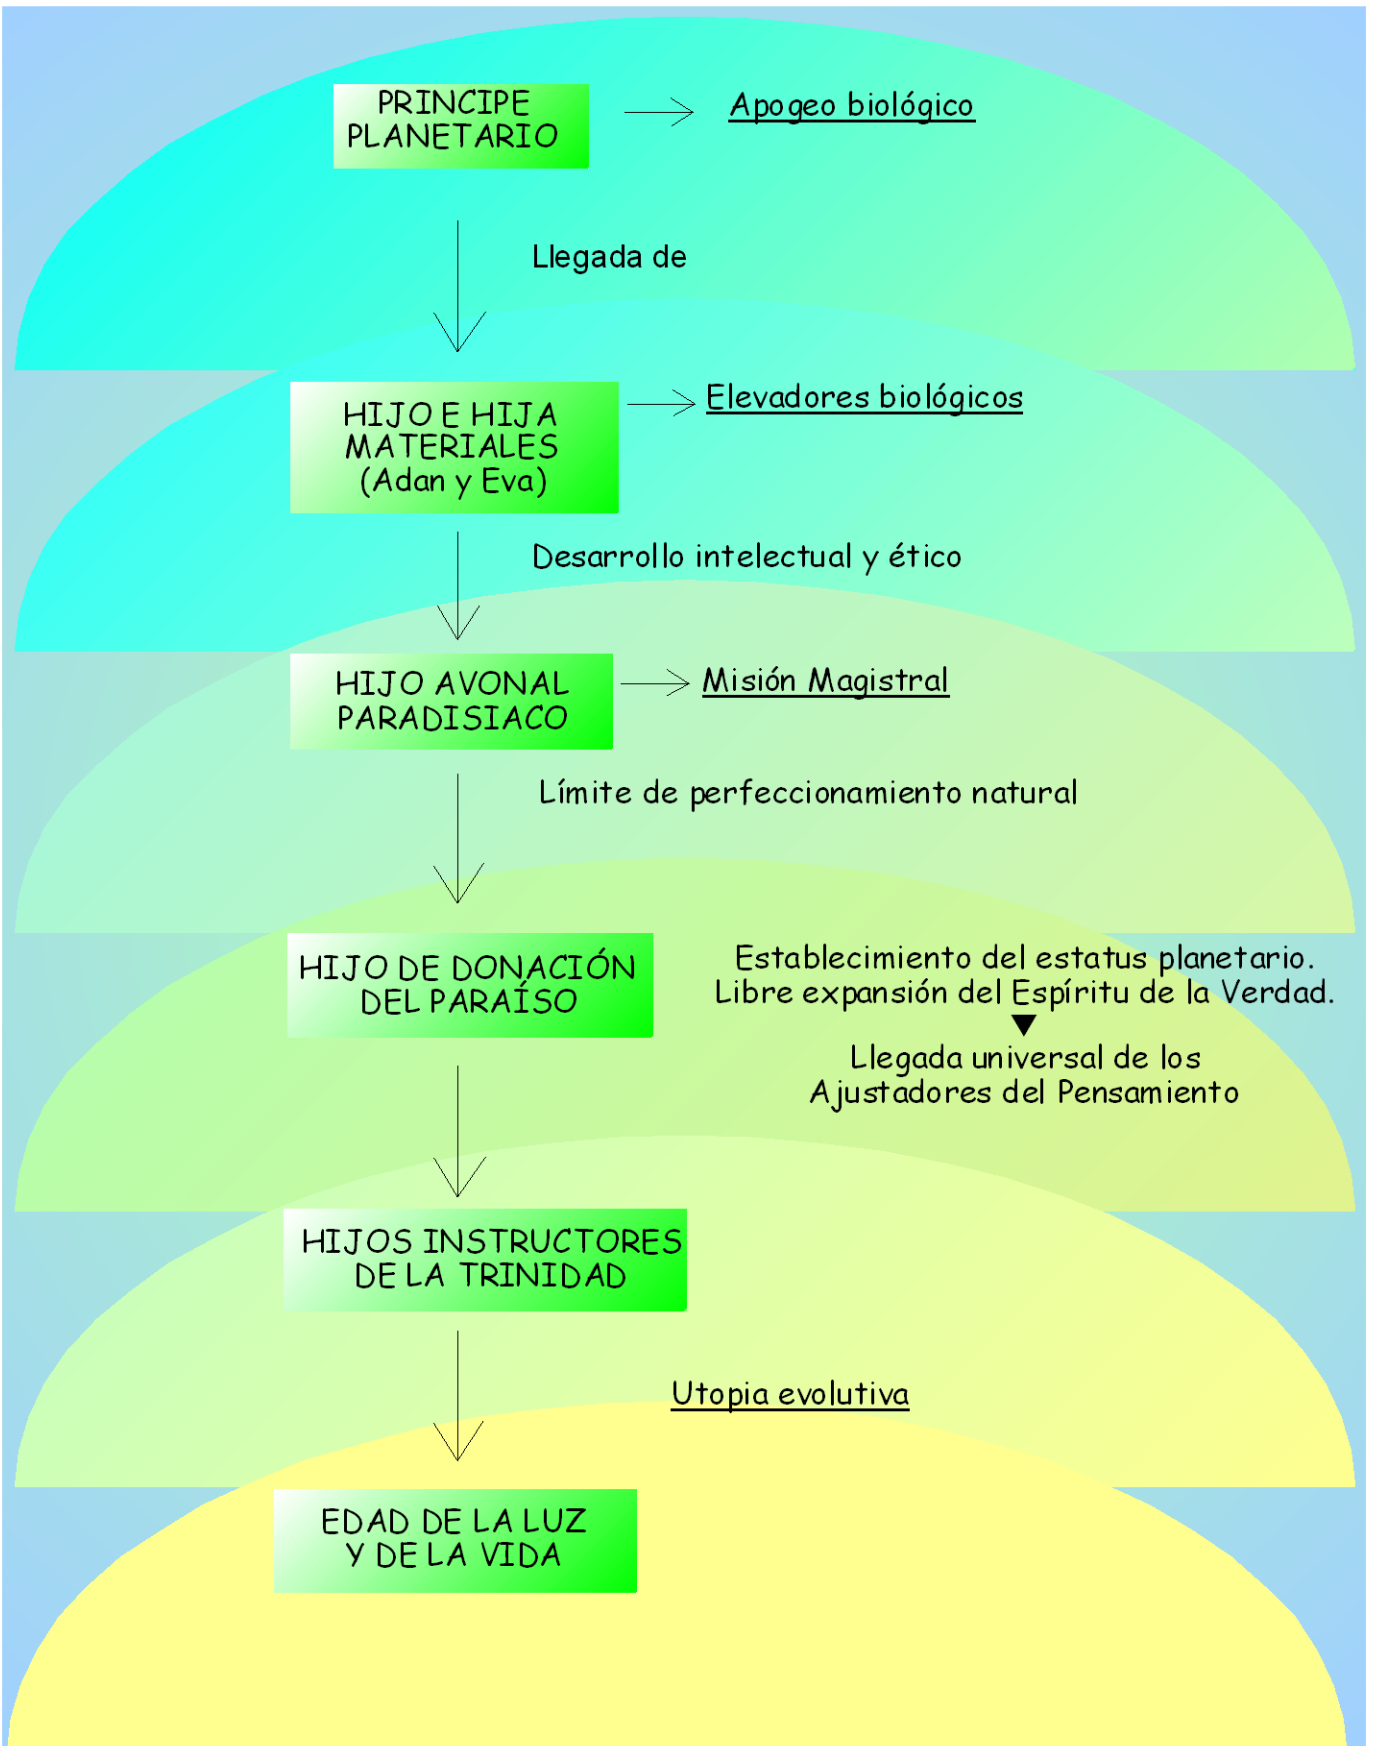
PRINCIPE PLANETARIO

Apogeo biológico

Llegada de

HIJO E HIJA MATERIALES (Adan y Eva)

Elevadores biológicos

Desarrollo intelectual y ético

HIJO AVONAL PARADISIACO

Misión Magistral

Límite de perfeccionamiento natural

HIJO DE DONACIÓN DEL PARAÍSO

Establecimiento del estatus planetario. Libre expansión del Espíritu de la Verdad.

Llegada universal de los Ajustadores del Pensamiento

HIJOS INSTRUCTORES DE LA TRINIDAD

Utopia evolutiva

EDAD DE LA LUZ Y DE LA VIDA